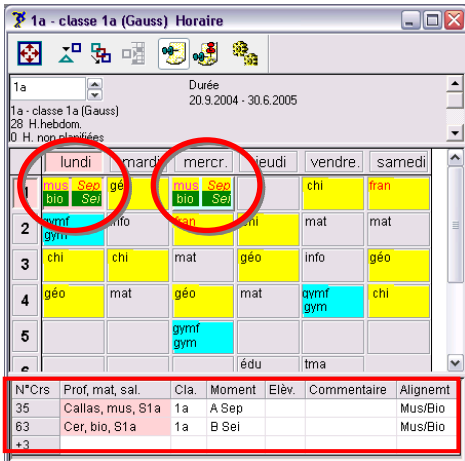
1a - classe 1a (Gauss) Horaire

1a
1a - classe 1a (Gauss)
28 H.hebdom.
0 H. non planifiées

Durée
20.9.2004 - 30.6.2005

| | lundi | mardi | mercr. | jeudi | vendre. | samedi |
|---|---|---|---|---|---|---|
| 1 | mus Sep bio Sei | géo | mus Sep bio Sei | | chi | fran |
| 2 | gymf gym | info | fran | chi | mat | mat |
| 3 | chi | chi | mat | géo | info | géo |
| 4 | géo | mat | géo | mat | gymf gym | chi |
| 5 | | | gymf gym | | | |
| 6 | | | | édu | tma | |

| N°Crs | Prof, mat, sal. | Cla. | Moment | Elèv. | Commentaire | Alignemt |
|---|---|---|---|---|---|---|
| 35 | Callas, mus, S1a | 1a | A Sep | | | Mus/Bio |
| 63 | Cer, bio, S1a | 1a | B Sei | | | Mus/Bio |
| +3 | | | | | | |